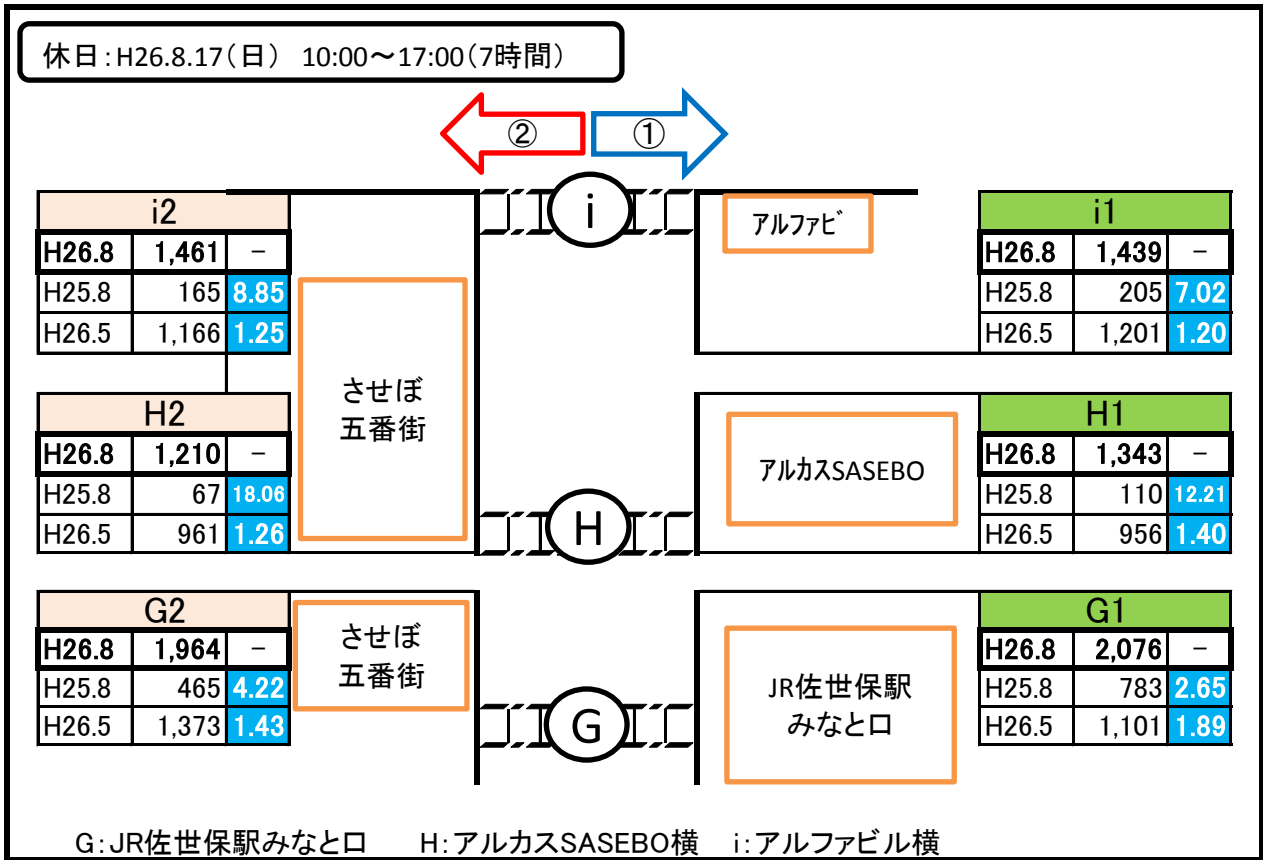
休日：H26.8.17（日） 10:00～17:00（7時間）

② ①

i2

| H26.8 | 1,461 | － |
|---|---|---|
| H25.8 | 165 | 8.85 |
| H26.5 | 1,166 | 1.25 |

i

ｱﾙﾌｧﾋﾞ

i1

| H26.8 | 1,439 | － |
|---|---|---|
| H25.8 | 205 | 7.02 |
| H26.5 | 1,201 | 1.20 |

させぼ五番街

H2

| H26.8 | 1,210 | － |
|---|---|---|
| H25.8 | 67 | 18.06 |
| H26.5 | 961 | 1.26 |

H

アルカスSASEBO

H1

| H26.8 | 1,343 | － |
|---|---|---|
| H25.8 | 110 | 12.21 |
| H26.5 | 956 | 1.40 |

G2

| H26.8 | 1,964 | － |
|---|---|---|
| H25.8 | 465 | 4.22 |
| H26.5 | 1,373 | 1.43 |

させぼ五番街

G

JR佐世保駅みなと口

G1

| H26.8 | 2,076 | － |
|---|---|---|
| H25.8 | 783 | 2.65 |
| H26.5 | 1,101 | 1.89 |

G：JR佐世保駅みなと口 H：アルカスSASEBO横 i：アルファビル横